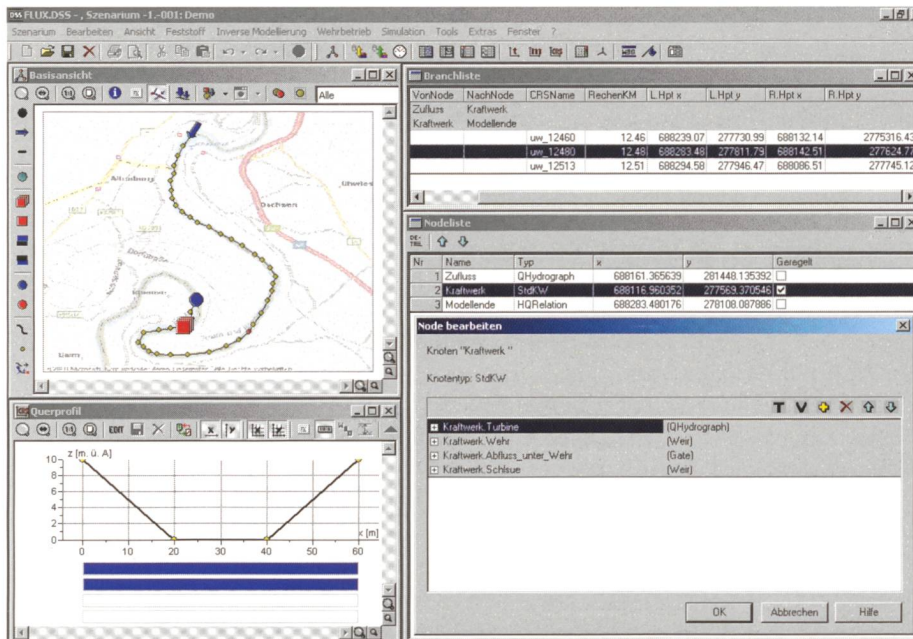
FLUX.DSS - , Szenarium -1.-001: Demo

Szenarium Bearbeiten Ansicht Feststoff Inverse Modellierung Wehrbetrieb Simulation Tools Extras Fenster ?

Basisansicht

Alle

Altenburg

Uhwiese

Dachsen

Rheinau

Querprofil

EDIT

z [m. ü. A]

10
8
6
4
2
0

x [m]

0 10 20 30 40 50 60

Branchliste

| VonNode | NachNode | CRSName | RechenKM | L.Hpt x | L.Hpt y | R.Hpt x | R.Hpt y |
|---|---|---|---|---|---|---|---|
| Zufluss | Kraftwerk | | | | | | |
| Kraftwerk | Modellende | | | | | | |
| | | uw_12460 | 12.46 | 688239.07 | 277730.99 | 688132.14 | 2775316.43 |
| | | uw_12480 | 12.48 | 688283.48 | 277811.79 | 688142.51 | 277624.7 |
| | | uw_12513 | 12.51 | 688294.58 | 277946.47 | 688086.51 | 277745.12 |

Nodeliste

| Nr | Name | Typ | x | y | Geregelt |
|---|---|---|---|---|---|
| 1 | Zufluss | QHydrograph | 688161.365639 | 281448.135392 | ☐ |
| 2 | Kraftwerk | StdKW | 688116.960352 | 277569.370546 | ☑ |
| 3 | Modellende | HQRelation | 688283.480176 | 278108.087886 | ☐ |

Node bearbeiten

Knoten "Kraftwerk "

Knotentyp: StdKW

T V

Kraftwerk.Turbine (QHydrograph)
Kraftwerk.Wehr (Weir)
Kraftwerk.Abfluss_unter_Wehr (Gate)
Kraftwerk.Schlsue (Weir)

OK Abbrechen Hilfe